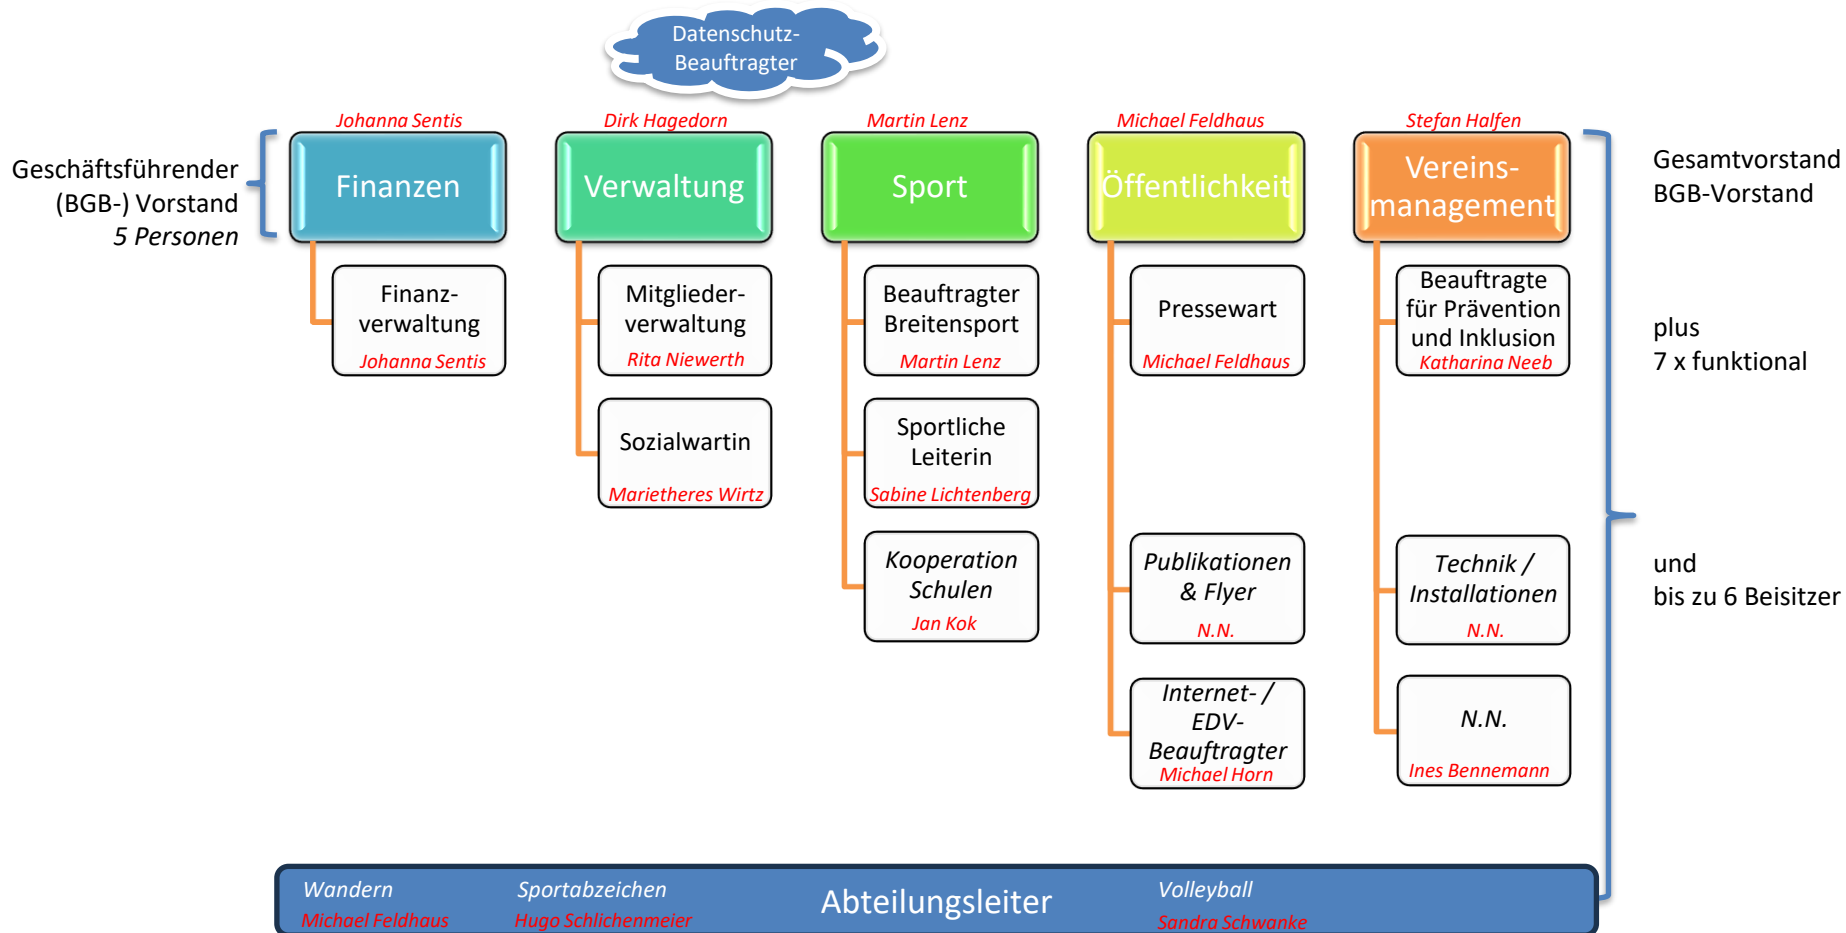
Datenschutz-Beauftragter

Geschäftsführender (BGB-) Vorstand
5 Personen

Johanna Sentis
Finanzen

Dirk Hagedorn
Verwaltung

Martin Lenz
Sport

Michael Feldhaus
Öffentlichkeit

Stefan Halfen
Vereins-management

Gesamtvorstand BGB-Vorstand

Finanz-verwaltung
Johanna Sentis

Mitglieder-verwaltung
Rita Niewerth

Sozialwartin
Marietheres Wirtz

Beauftragter Breitensport
Martin Lenz

Sportliche Leiterin
Sabine Lichtenberg

Kooperation Schulen
Jan Kok

Pressewart
Michael Feldhaus

Publikationen & Flyer
N.N.

Internet- / EDV-Beauftragter
Michael Horn

Beauftragte für Prävention und Inklusion
Katharina Neeb

Technik / Installationen
N.N.

N.N.
Ines Bennemann

plus
7 x funktional

und
bis zu 6 Beisitzer

Wandern
Michael Feldhaus

Sportabzeichen
Hugo Schlichenmeier

Abteilungsleiter

Volleyball
Sandra Schwanke